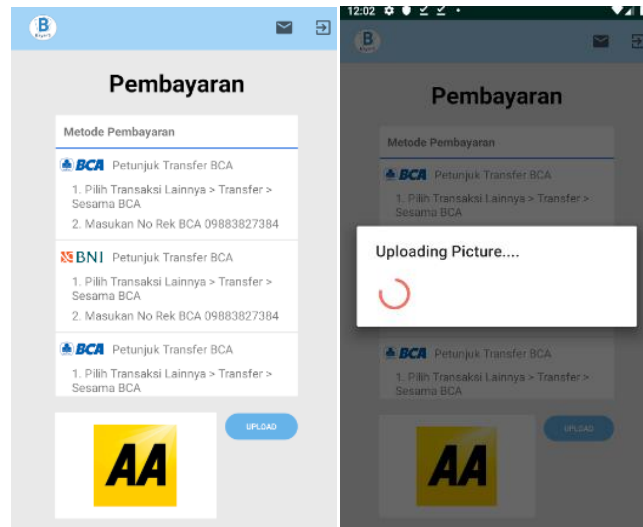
B

Pembayaran

Metode Pembayaran

BCA Petunjuk Transfer BCA

1. Pilih Transaksi Lainnya > Transfer > Sesama BCA

2. Masukan No Rek BCA 09883827384

BNI Petunjuk Transfer BCA

1. Pilih Transaksi Lainnya > Transfer > Sesama BCA

2. Masukan No Rek BCA 09883827384

BCA Petunjuk Transfer BCA

1. Pilih Transaksi Lainnya > Transfer > Sesama BCA

AA

UPLOAD

12:02

B

Pembayaran

Metode Pembayaran

BCA Petunjuk Transfer BCA

1. Pilih Transaksi Lainnya > Transfer > Sesama BCA

Uploading Picture....

BCA Petunjuk Transfer BCA

1. Pilih Transaksi Lainnya > Transfer > Sesama BCA

AA

UPLOAD